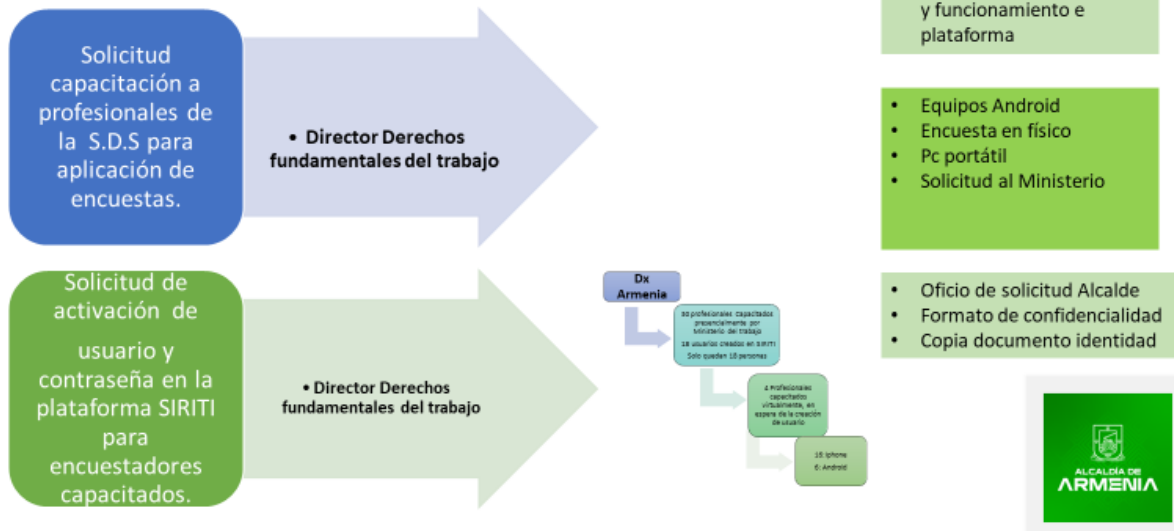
y funcionamiento e plataforma

Solicitud capacitación a profesionales de la S.D.S para aplicación de encuestas.

• Director Derechos fundamentales del trabajo

• Equipos Android
• Encuesta en físico
• Pc portátil
• Solicitud al Ministerio

Solicitud de activación de usuario y contraseña en la plataforma SIRITI para encuestadores capacitados.

• Director Derechos fundamentales del trabajo

Dx Armenia

30 profesionales capacitados presencialmente por Ministerio de trabajo
18 usuarios creados en SIRITI
Solo quedan 18 personas

4 Profesionales capacitados virtualmente, en espera de la creación de usuario

13: Iphone
6: Android

• Oficio de solicitud Alcalde
• Formato de confidencialidad
• Copia documento identidad

ALCALDÍA DE ARMENIA